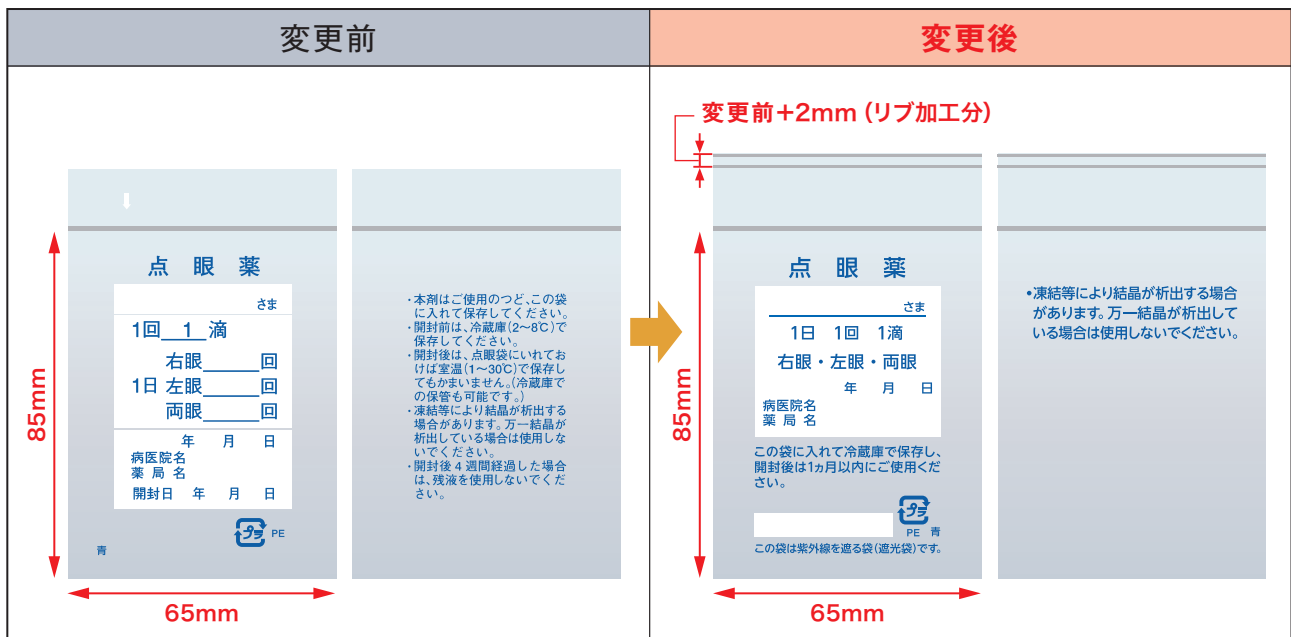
変更前

変更後

変更前+2mm（リブ加工分）

85mm

点 眼 薬

さま

1回 1 滴

右眼＿＿回
1日 左眼＿＿回
両眼＿＿回

年 月 日
病医院名
薬 局 名
開封日 年 月 日

プラ PE

青

・本剤はご使用のつど、この袋に入れて保存してください。
・開封前は、冷蔵庫（2～8℃）で保存してください。
・開封後は、点眼袋にいれておけば室温（1～30℃）で保存してもかまいません。（冷蔵庫での保管も可能です。）
・凍結等により結晶が析出する場合があります。万一結晶が析出している場合は使用しないでください。
・開封後４週間経過した場合は、残液を使用しないでください。

65mm

85mm

点 眼 薬

さま

1日 1回 1滴

右眼・左眼・両眼

年 月 日

病医院名
薬 局 名

この袋に入れて冷蔵庫で保存し、開封後は1ヵ月以内にご使用ください。

プラ PE 青

この袋は紫外線を遮る袋（遮光袋）です。

・凍結等により結晶が析出する場合があります。万一結晶が析出している場合は使用しないでください。

65mm